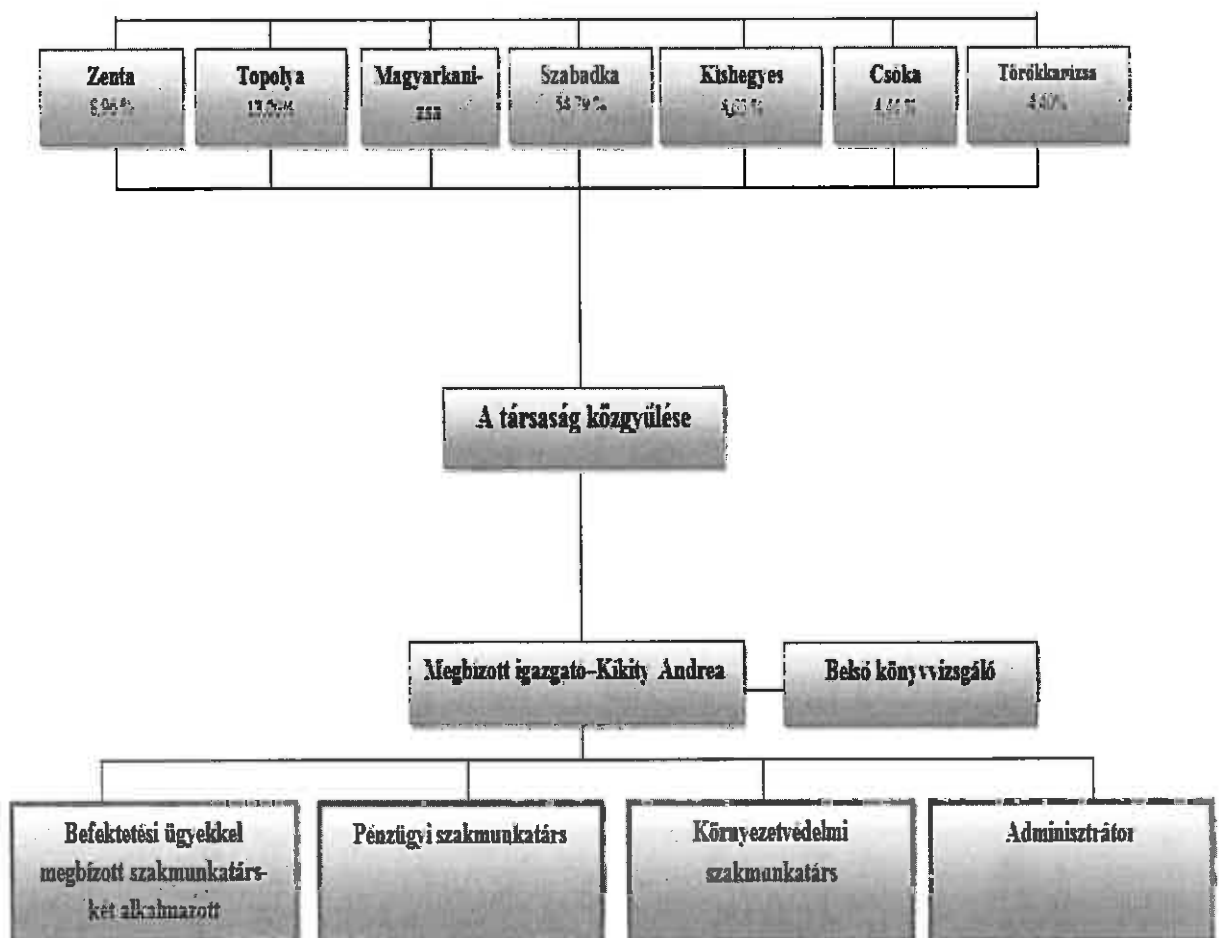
Zenta
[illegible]

Topolya
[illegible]

Magyarkanizsa

Szabadka
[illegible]

Kishegyes
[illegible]

Csóka
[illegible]

Törökkanizsa
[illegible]

A társaság közgyűlése

Megbízott igazgató–Kikity Andrea

Belső könyvvizsgáló

Befektetési ügyekkel megbízott szakmunkatárs-két alkalmazott

Pénzügyi szakmunkatárs

Környezetvédelmi szakmunkatárs

Adminisztrátor